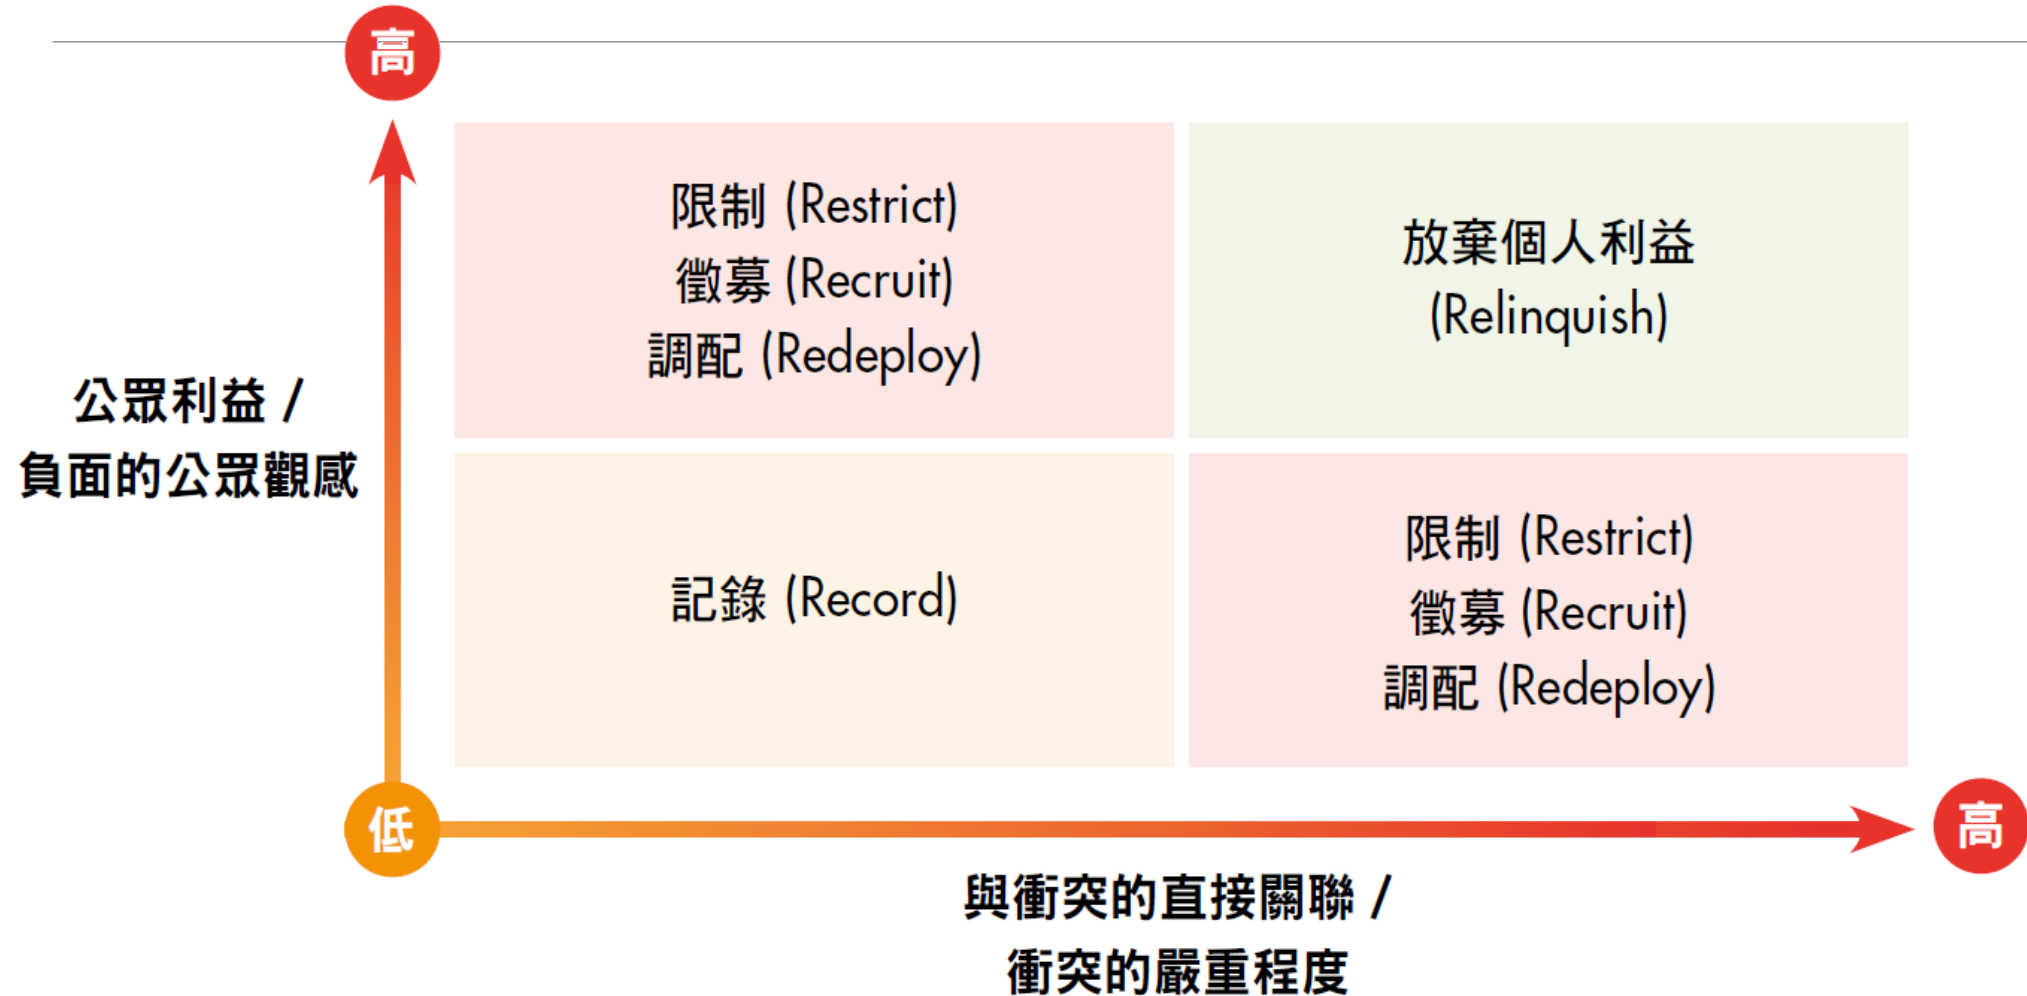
高

公眾利益 /
負面的公眾觀感

限制 (Restrict)
徵募 (Recruit)
調配 (Redeploy)

放棄個人利益
(Relinquish)

記錄 (Record)

限制 (Restrict)
徵募 (Recruit)
調配 (Redeploy)

低

高

與衝突的直接關聯 /
衝突的嚴重程度